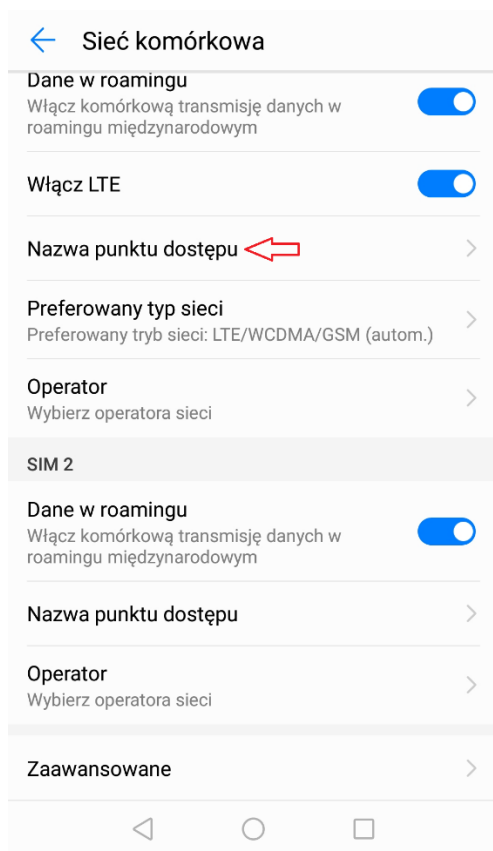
Sieć komórkowa

Dane w roamingu
Włącz komórkową transmisję danych w roamingu międzynarodowym

Włącz LTE

Nazwa punktu dostępu

Preferowany typ sieci
Preferowany tryb sieci: LTE/WCDMA/GSM (autom.)

Operator
Wybierz operatora sieci

SIM 2

Dane w roamingu
Włącz komórkową transmisję danych w roamingu międzynarodowym

Nazwa punktu dostępu

Operator
Wybierz operatora sieci

Zaawansowane